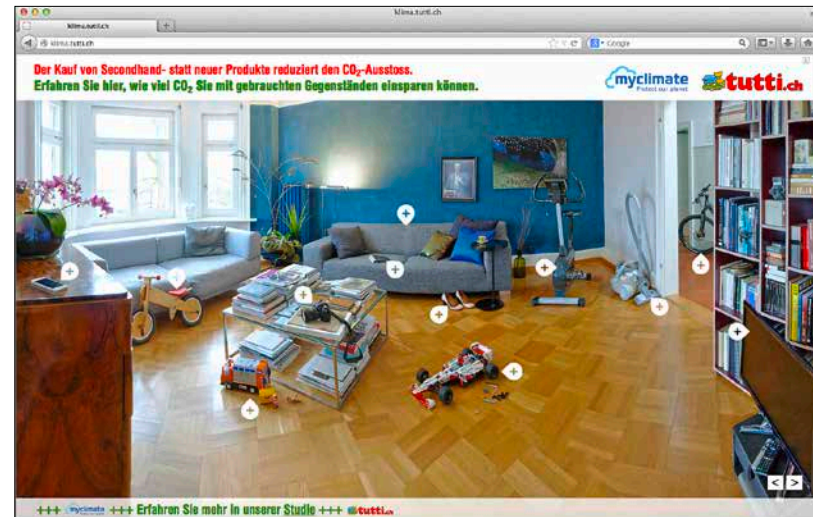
klima.tutti.ch

klima.tutti.ch

klima.tutti.ch

Google

Der Kauf von Secondhand- statt neuer Produkte reduziert den $CO_2$-Ausstoss.

Erfahren Sie hier, wie viel $CO_2$ Sie mit gebrauchten Gegenständen einsparen können.

myclimate
Protect our planet

tutti.ch

+++ myclimate +++ Erfahren Sie mehr in unserer Studie +++ tutti.ch